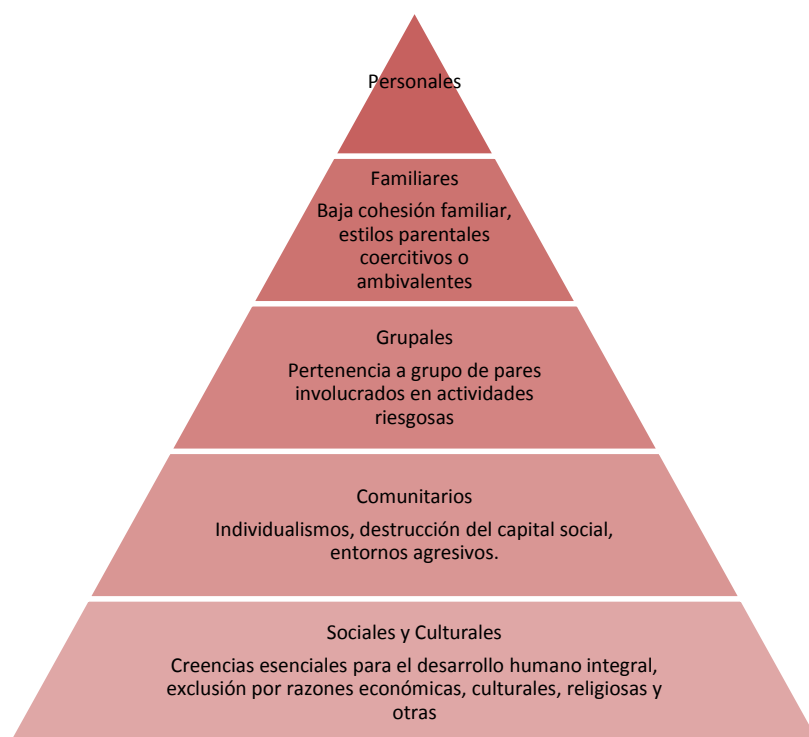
Personales

Familiares

Baja cohesión familiar, estilos parentales coercitivos o ambivalentes

Grupales

Pertenencia a grupo de pares involucrados en actividades riesgosas

Comunitarios

Individualismos, destrucción del capital social, entornos agresivos.

Sociales y Culturales

Creencias esenciales para el desarrollo humano integral, exclusión por razones económicas, culturales, religiosas y otras